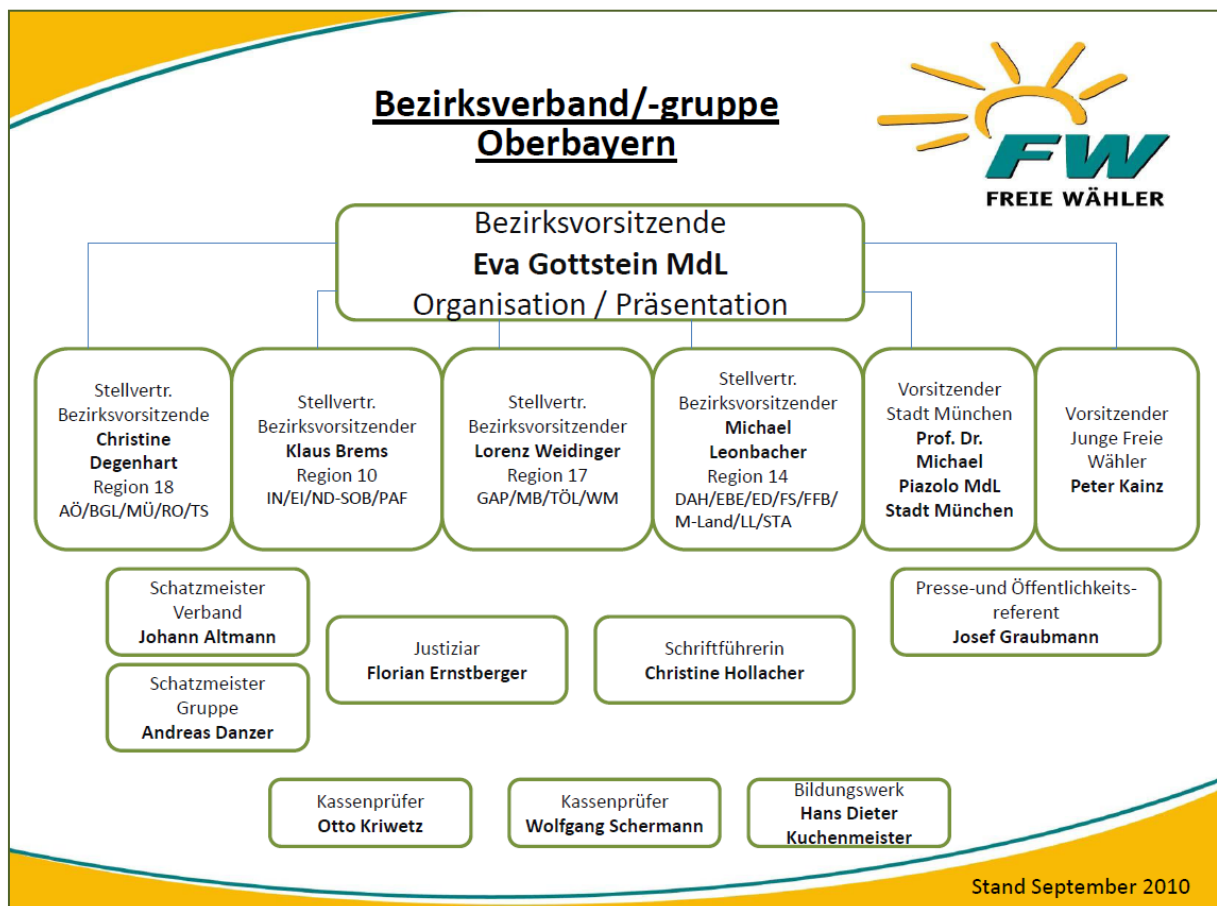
Bezirksverband/-gruppe
Oberbayern

FW
FREIE WÄHLER

Bezirksvorsitzende
Eva Gottstein MdL
Organisation / Präsentation

Stellvertr. Bezirksvorsitzende
Christine Degenhart
Region 18
AÖ/BGL/MÜ/RO/TS

Stellvertr. Bezirksvorsitzender
Klaus Brems
Region 10
IN/EI/ND-SOB/PAF

Stellvertr. Bezirksvorsitzender
Lorenz Weidinger
Region 17
GAP/MB/TÖL/WM

Stellvertr. Bezirksvorsitzender
Michael Leonbacher
Region 14
DAH/EBE/ED/FS/FFB/M-Land/LL/STA

Vorsitzender Stadt München
Prof. Dr. Michael Piazolo MdL
Stadt München

Vorsitzender Junge Freie Wähler
Peter Kainz

Schatzmeister Verband
Johann Altmann

Schatzmeister Gruppe
Andreas Danzer

Justiziar
Florian Ernstberger

Schriftführerin
Christine Hollacher

Presse-und Öffentlichkeitsreferent
Josef Graubmann

Kassenprüfer
Otto Kriwetz

Kassenprüfer
Wolfgang Schermann

Bildungswerk
Hans Dieter Kuchenmeister

Stand September 2010